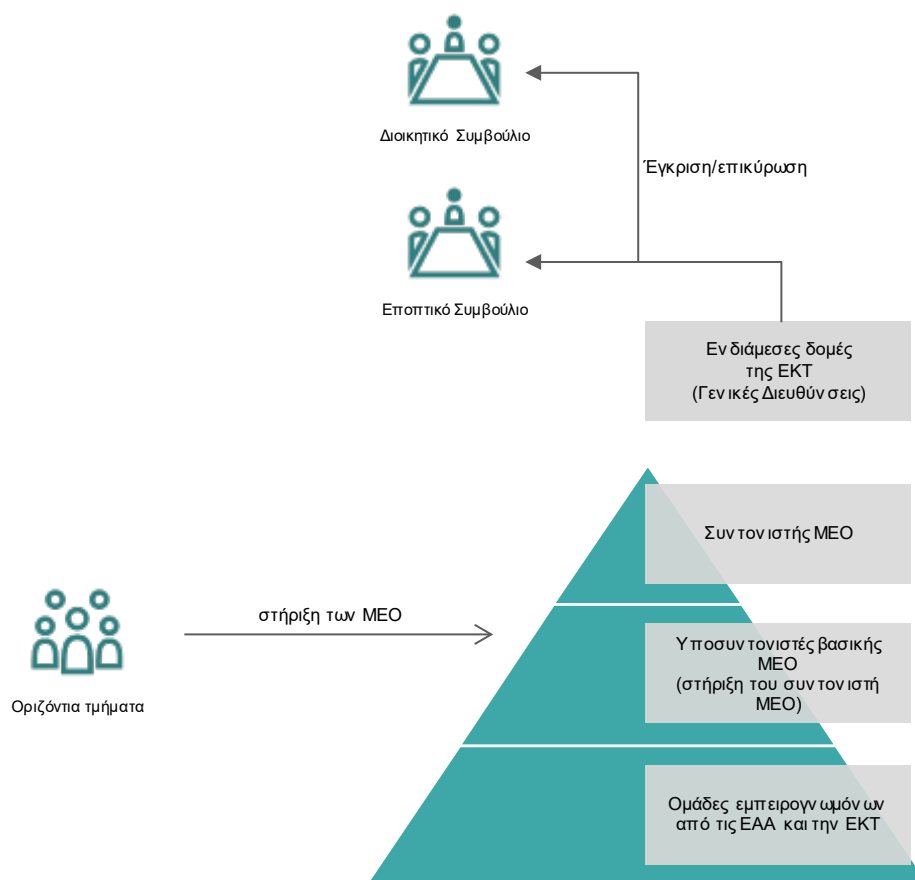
Διοικητικό Συμβούλιο

Έγκριση/επικύρωση

Εποπτικό Συμβούλιο

Ενδιάμεσες δομές της ΕΚΤ (Γενικές Διευθύνσεις)

Συντονιστής ΜΕΟ

στήριξη των ΜΕΟ

Υποσυντονιστές βασικής ΜΕΟ (στήριξη του συντονιστή ΜΕΟ)

Οριζόντια τμήματα

Ομάδες εμπειρογνωμόνων από τις ΕΑΑ και την ΕΚΤ